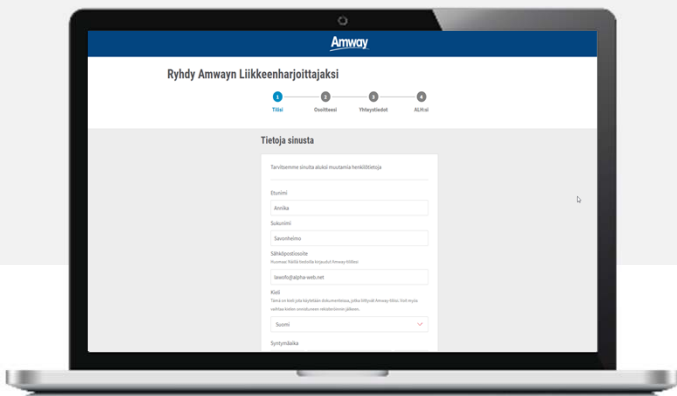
Amway

Ryhdy Amwayn Liikkeenharjoittajaksi

1 Tili
2 Osoitteet
3 Yhteystiedot
4 Aloita

Tietoja sinusta

Tarvitsemme sinulta aluksi muutamia henkilötietoja

Etunimi
Annika

Sukunimi
Savonheimo

Sähköpostiosoite
Huomaa: Tähän lähetään kirjautuvat Amway-tiliisi
lavelli@alpha-web.net

Kieli
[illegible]
Suomi

Syntymäaika